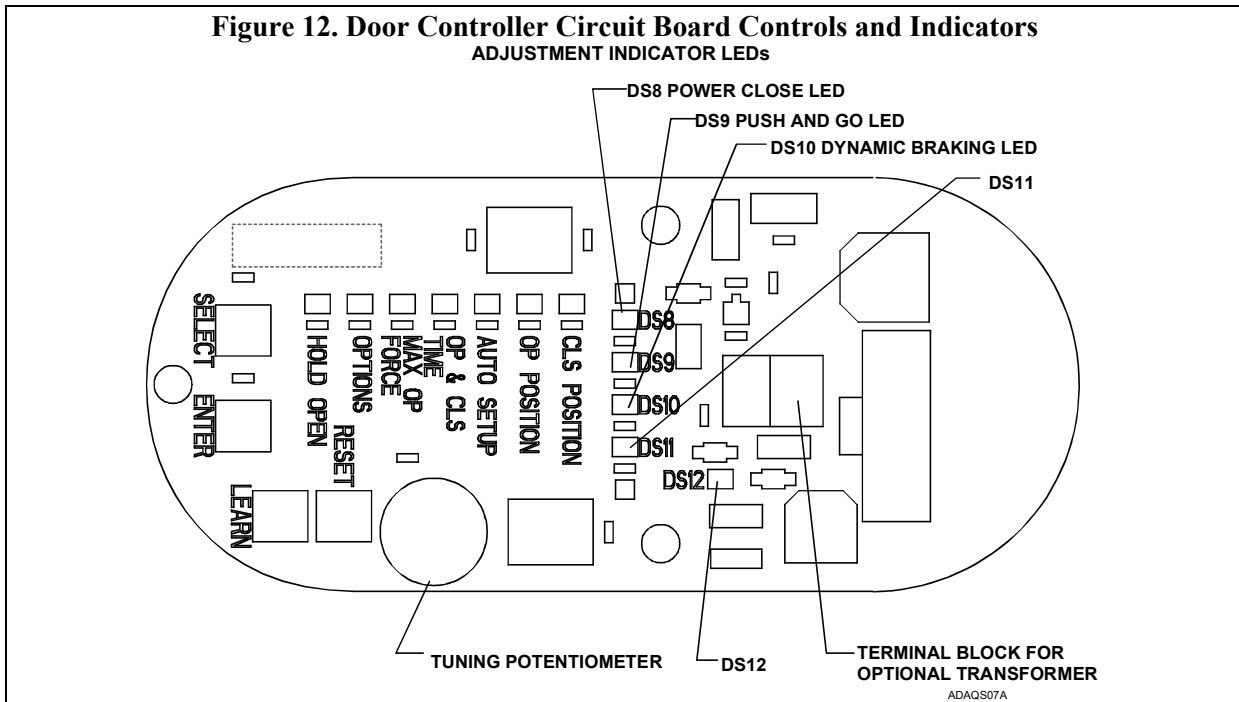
Figure 12. Door Controller Circuit Board Controls and Indicators
ADJUSTMENT INDICATOR LEDs

DS8 POWER CLOSE LED
DS9 PUSH AND GO LED
DS10 DYNAMIC BRAKING LED
DS11

SELECT
ENTER
LEARN
RESET
HOLD OPEN
OPTIONS
MAX OP FORCE
TIME
OP & CLS
AUTO SETUP
OP POSITION
CLS POSITION
DS8
DS9
DS10
DS11
DS12

TUNING POTENTIOMETER
DS12
TERMINAL BLOCK FOR OPTIONAL TRANSFORMER
ADAQS07A